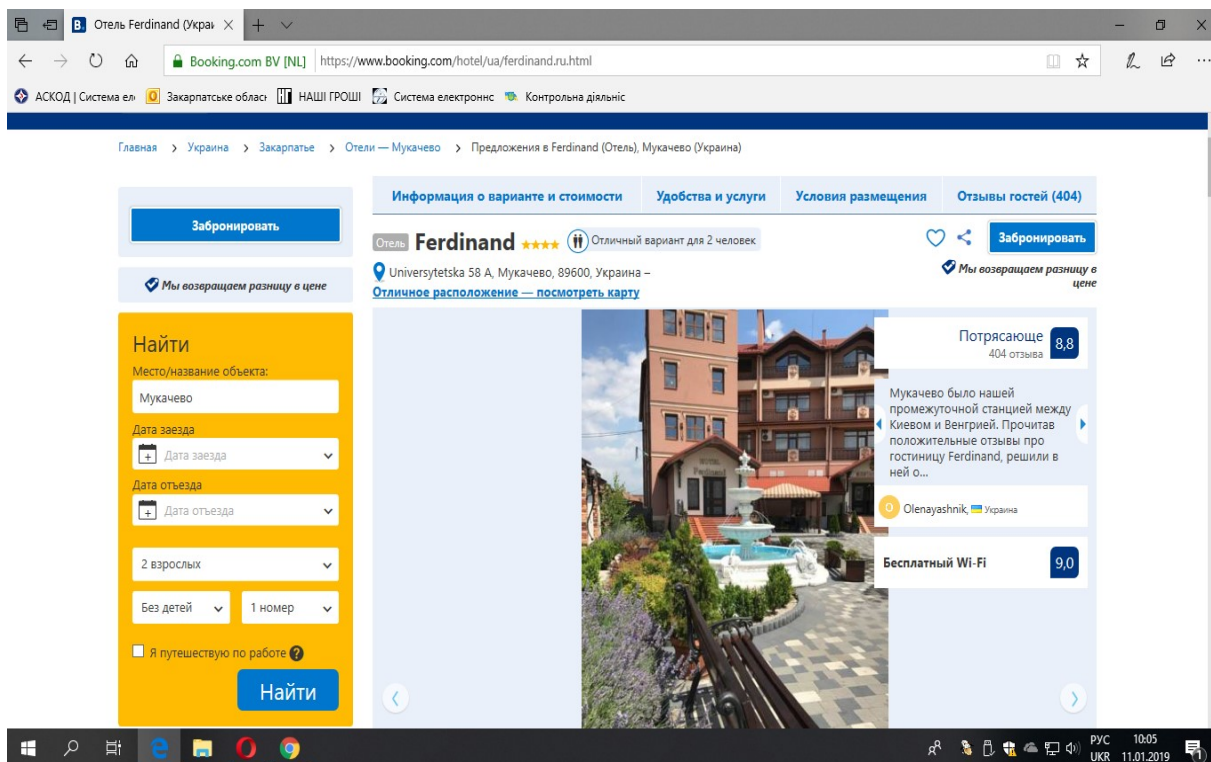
Отель Ferdinand (Украи ×

Booking.com BV [NL] https://www.booking.com/hotel/ua/ferdinand.ru.html

АСКОД | Система ел 0 Закарпатське облас НАШІ ГРОШІ Система електроннс Контрольна діяльніс

Главная › Украина › Закарпатье › Отели — Мукачево › Предложения в Ferdinand (Отель), Мукачево (Украина)

Забронировать

Мы возвращаем разницу в цене

Найти

Место/название объекта:

Мукачево

Дата заезда

Дата заезда

Дата отъезда

Дата отъезда

2 взрослых

Без детей

1 номер

Я путешествую по работе

Найти

Информация о варианте и стоимости | Удобства и услуги | Условия размещения | Отзывы гостей (404)

Отель Ferdinand ★★★★ Отличный вариант для 2 человек

Забронировать

Мы возвращаем разницу в цене

Universytetska 58 A, Мукачево, 89600, Украина –

Отличное расположение — посмотреть карту

Потрясающе 8,8

404 отзыва

Мукачево было нашей промежуточной станцией между Киевом и Венгрией. Прочитав положительные отзывы про гостиницу Ferdinand, решили в ней о...

O Olenayashnik, Украина

Бесплатный Wi-Fi 9,0

РУС UKR 10:05 11.01.2019